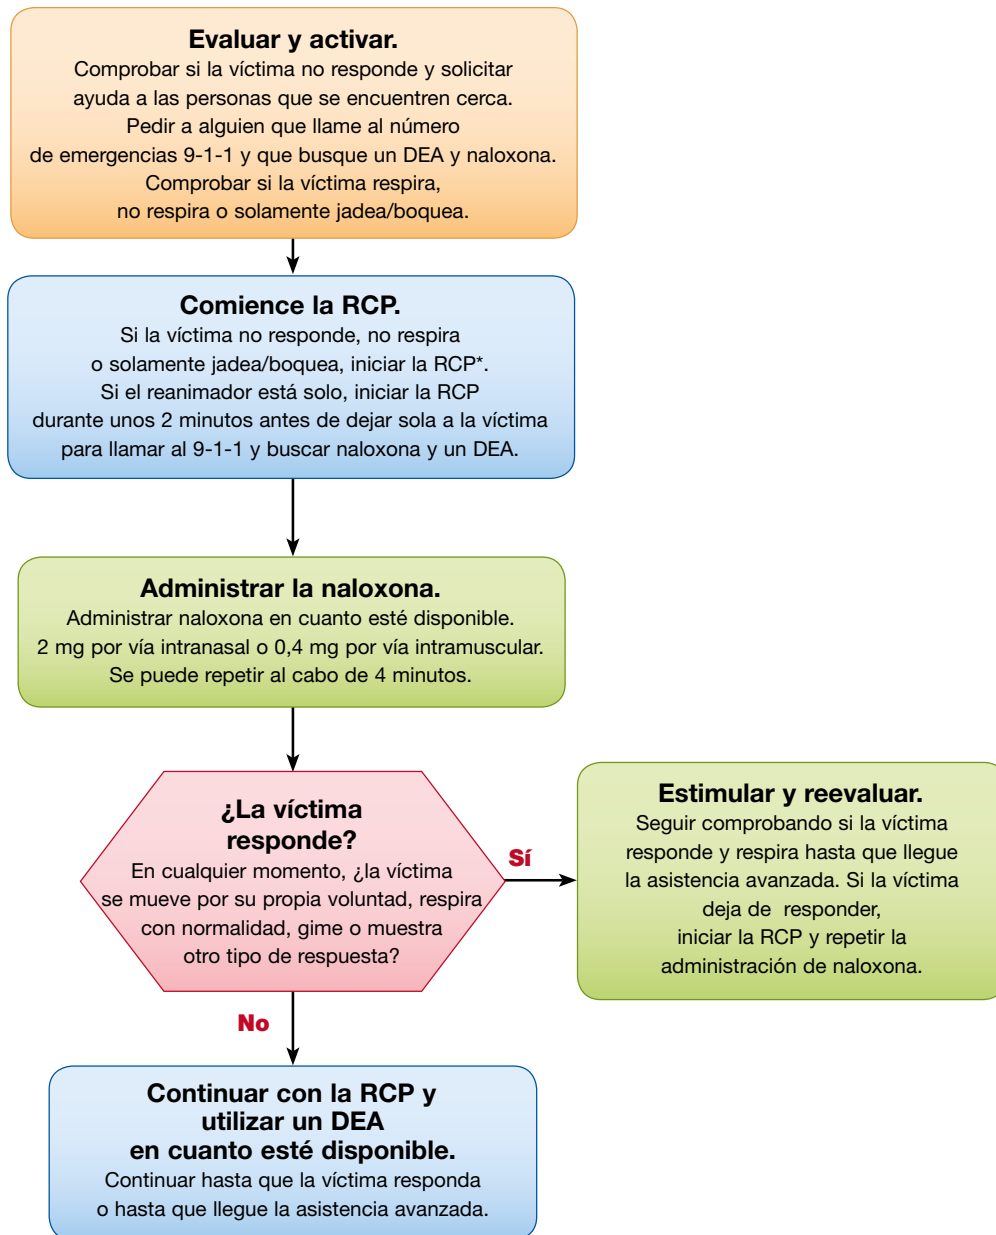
Evaluar y activar.
Comprobar si la víctima no responde y solicitar ayuda a las personas que se encuentren cerca. Pedir a alguien que llame al número de emergencias 9-1-1 y que busque un DEA y naloxona. Comprobar si la víctima respira, no respira o solamente jadea/boquea.

Comience la RCP.
Si la víctima no responde, no respira o solamente jadea/boquea, iniciar la RCP*. Si el reanimador está solo, iniciar la RCP durante unos 2 minutos antes de dejar sola a la víctima para llamar al 9-1-1 y buscar naloxona y un DEA.

Administrar la naloxona.
Administrar naloxona en cuanto esté disponible. 2 mg por vía intranasal o 0,4 mg por vía intramuscular. Se puede repetir al cabo de 4 minutos.

¿La víctima responde?
En cualquier momento, ¿la víctima se mueve por su propia voluntad, respira con normalidad, gime o muestra otro tipo de respuesta?

Sí

Estimular y reevaluar.
Seguir comprobando si la víctima responde y respira hasta que llegue la asistencia avanzada. Si la víctima deja de responder, iniciar la RCP y repetir la administración de naloxona.

No

Continuar con la RCP y utilizar un DEA en cuanto esté disponible.
Continuar hasta que la víctima responda o hasta que llegue la asistencia avanzada.